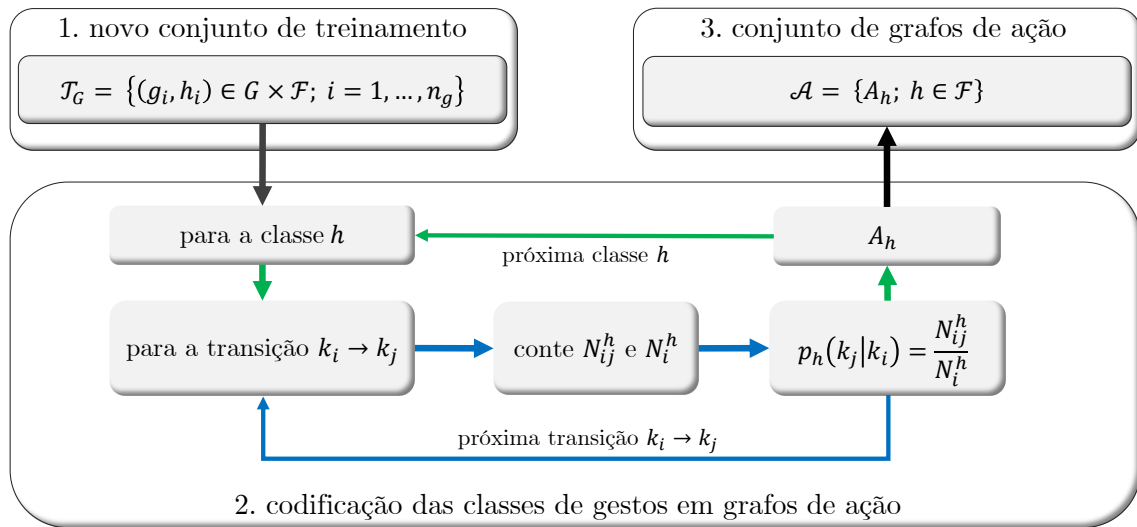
1. novo conjunto de treinamento

$\mathcal{T}_G = \{(g_i, h_i) \in G \times \mathcal{F};\ i = 1, \ldots, n_g\}$

3. conjunto de grafos de ação

$\mathcal{A} = \{A_h;\ h \in \mathcal{F}\}$

para a classe $h$

próxima classe $h$

$A_h$

para a transição $k_i \to k_j$

conte $N_{ij}^h$ e $N_i^h$

$p_h(k_j|k_i) = \frac{N_{ij}^h}{N_i^h}$

próxima transição $k_i \to k_j$

2. codificação das classes de gestos em grafos de ação